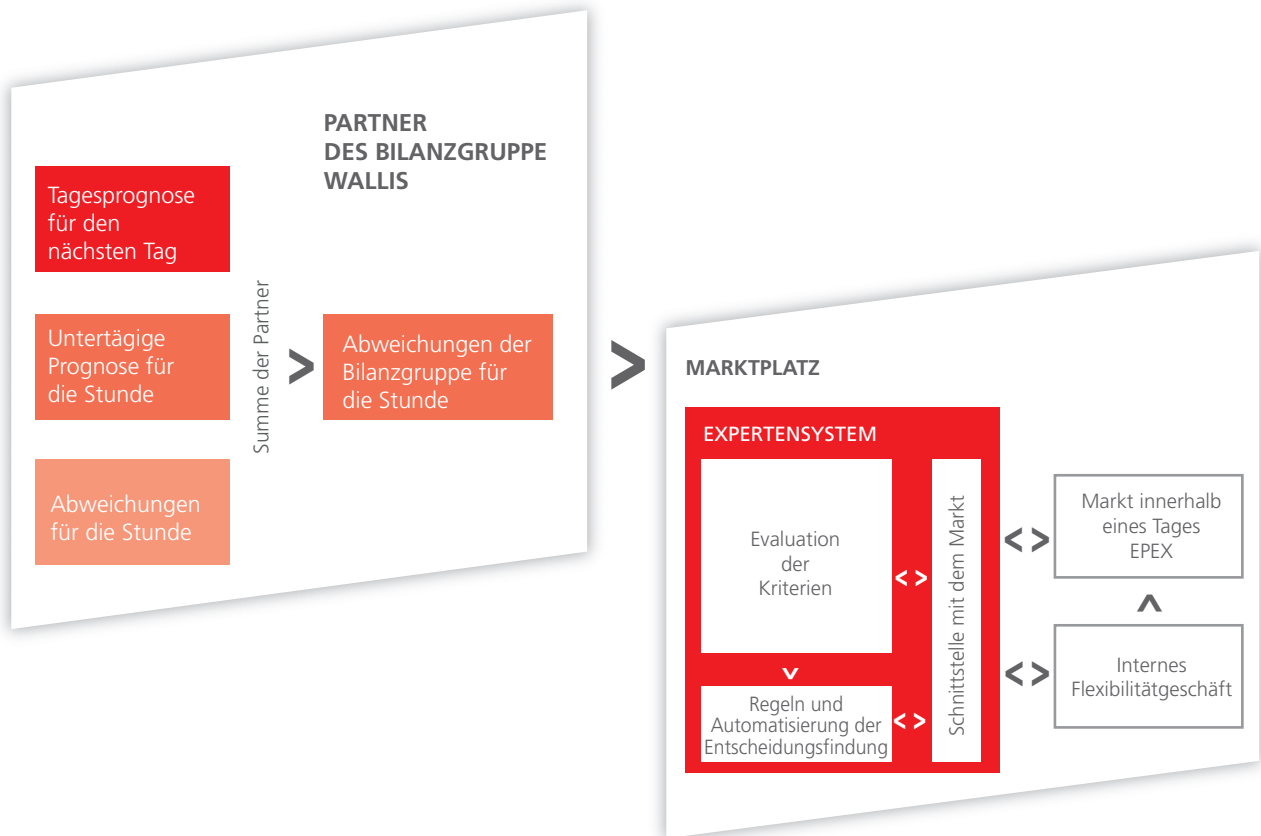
PARTNER
DES BILANZGRUPPE
WALLIS

Tagesprognose für den nächsten Tag

Untertägige Prognose für die Stunde

Abweichungen für die Stunde

Summe der Partner

>

Abweichungen der Bilanzgruppe für die Stunde

>

MARKTPLATZ

EXPERTENSYSTEM

Evaluation der Kriterien

<>

v

Regeln und Automatisierung der Entscheidungsfindung

<>

Schnittstelle mit dem Markt

<>

Markt innerhalb eines Tages EPEX

^

<>

Internes Flexibilitätgeschäft